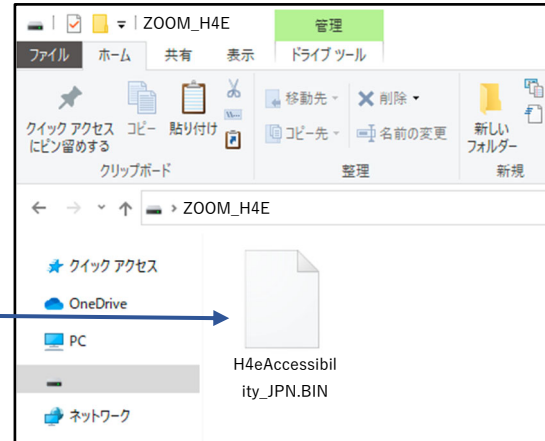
ZOOM_H4E
管理
ファイル ホーム 共有 表示 ドライブ ツール
クイック アクセスにピン留めする コピー 貼り付け
移動先 削除 コピー先 名前の変更
新しいフォルダー
クリップボード 整理 新規
ZOOM_H4E
クイック アクセス
OneDrive
PC
ネットワーク
H4eAccessibility_JPN.BIN